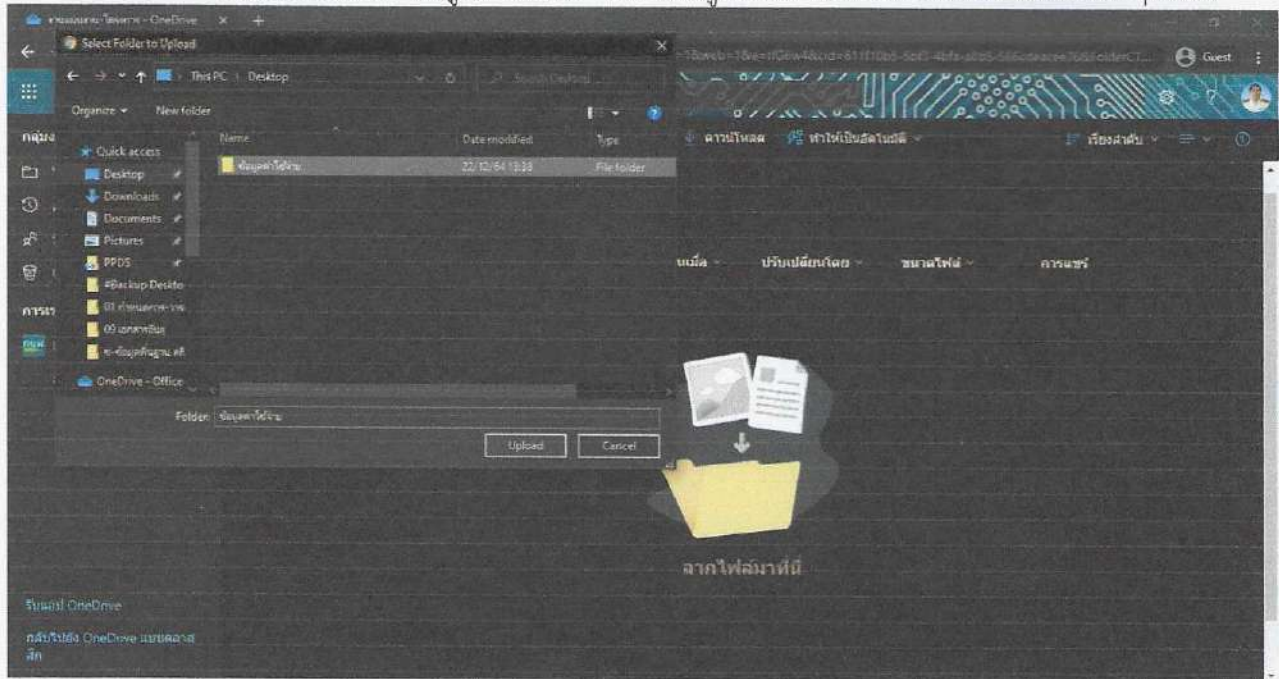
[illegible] - OneDrive

Select Folder to Upload

This PC › Desktop

Search Desktop

Organize ▾ New folder

Quick access

Desktop

Downloads

Documents

Pictures

PPDS

#Backup Deskto

01 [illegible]

09 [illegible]

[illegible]

OneDrive - Office

| Name | Date modified | Type |
|---|---|---|
| ข้อมูลค่าใช้จ่าย | 22/12/64 13:38 | File folder |

Folder: ข้อมูลค่าใช้จ่าย

Upload

Cancel

Guest

กลุ่ม

การ

ดาวน์โหลด

ทำให้เป็นออฟไลน์

เรียงลำดับ

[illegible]เมื่อ

ปรับเปลี่ยนโดย

ขนาดไฟล์

การแชร์

ลากไฟล์มาที่นี่

รับแอป OneDrive

กลับไปยัง OneDrive แบบคลาสสิก